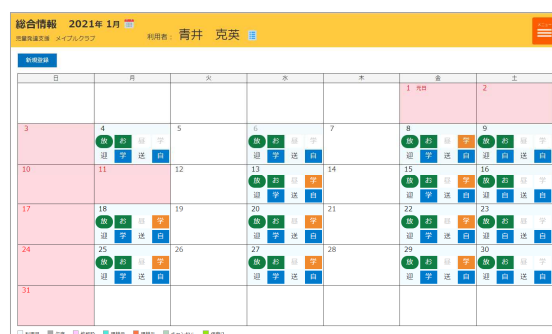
総合情報 2021年 1月
児童発達支援 メイプルクラブ 利用者： 青井 克英

新規登録

| 日 | 月 | 火 | 水 | 木 | 金 | 土 |
|---|---|---|---|---|---|---|
| | | | | | 1 元日 | 2 |
| 3 | 4 放 お 昼 学 迎 学 送 自 | 5 | 6 放 お 昼 学 迎 学 送 自 | 7 | 8 放 お 昼 学 迎 学 送 自 | 9 放 お 昼 学 迎 学 送 自 |
| 10 | 11 | 12 | 13 放 お 昼 学 迎 学 送 自 | 14 | 15 放 お 昼 学 迎 学 送 自 | 16 放 お 昼 学 迎 学 送 自 |
| 17 | 18 放 お 昼 学 迎 学 送 自 | 19 | 20 放 お 昼 学 迎 学 送 自 | 21 | 22 放 お 昼 学 迎 学 送 自 | 23 放 お 昼 学 迎 学 送 自 |
| 24 | 25 放 お 昼 学 迎 学 送 自 | 26 | 27 放 お 昼 学 迎 学 送 自 | 28 | 29 放 お 昼 学 迎 学 送 自 | 30 放 お 昼 学 迎 学 送 自 |
| 31 | | | | | | |

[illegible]